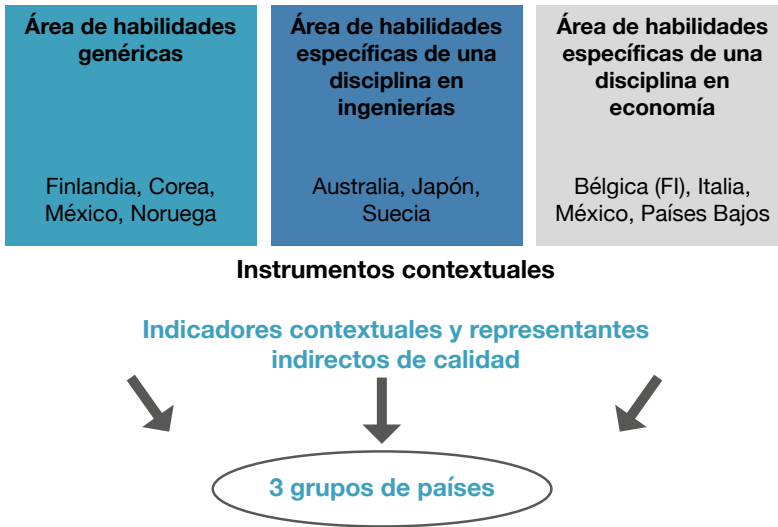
Área de habilidades genéricas

Finlandia, Corea, México, Noruega

Área de habilidades específicas de una disciplina en ingenierías

Australia, Japón, Suecia

Área de habilidades específicas de una disciplina en economía

Bélgica (Fl), Italia, México, Países Bajos

Instrumentos contextuales

Indicadores contextuales y representantes indirectos de calidad

3 grupos de países